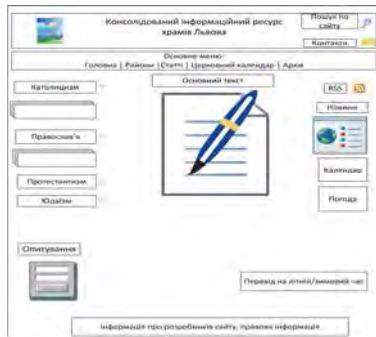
Консолідований інформаційний ресурс храмів Львова

Пошук по сайту

Контакти

Основне меню:
Головна | Райони | Статті | Церковний календар | Архів

Основний текст

Католицизм

Православ'я

Протестантизм

Юдаїзм

RSS

Новини

Календар

Погода

Опитування

Перехід на літній/зимовий час

Інформація про розробників сайту, правова інформація